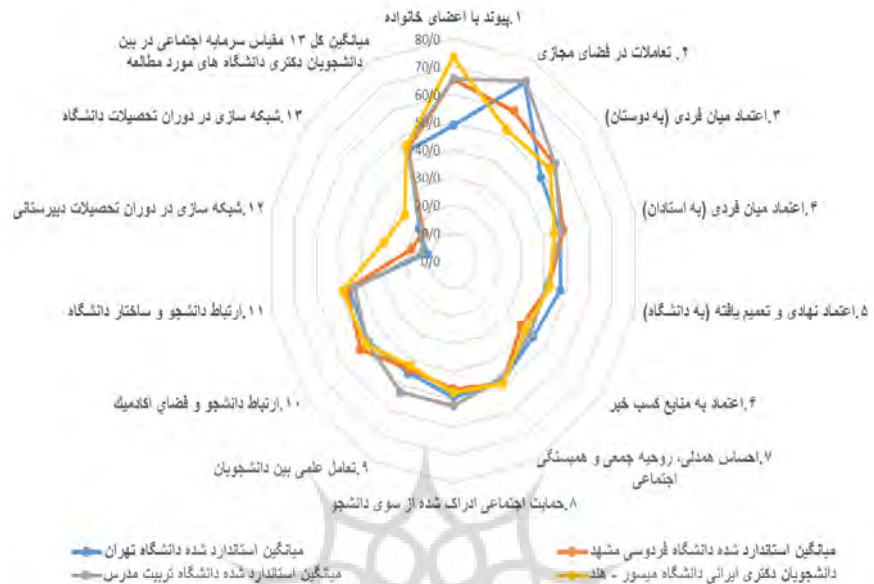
میانگین کل ۱۳ مقیاس سرمایه اجتماعی در بین دانشجویان دکتری دانشگاه های مورد مطالعه

۱.پیوند با اعضای خانواده

۲. تعاملات در فضای مجازی

۳.اعتماد میان فردی (به دوستان)

۴.اعتماد میان فردی (به استادان)

۵.اعتماد نهادی و تعمیم یافته (به دانشگاه)

۶.اعتماد به منابع کسب خبر

۷.احساس همدلی، روحیه جمعی و همبستگی اجتماعی

۸.حمایت اجتماعی ادراک شده از سوی دانشجو

۹.تعامل علمی بین دانشجویان

۱۰.ارتباط دانشجو و فضای اکادمیک

۱۱.ارتباط دانشجو و ساختار دانشگاه

۱۲.شبکه سازی در دوران تحصیلات دبیرستانی

۱۳.شبکه سازی در دوران تحصیلات دانشگاه

80/0
70/0
60/0
50/0
40/0
30/0
20/0
10/0
0/0

میانگین استاندارد شده دانشگاه تهران
میانگین استاندارد شده دانشگاه فردوسی مشهد
میانگین استاندارد شده دانشگاه تربیت مدرس
دانشجویان دکتری ایرانی دانشگاه میسور - هند